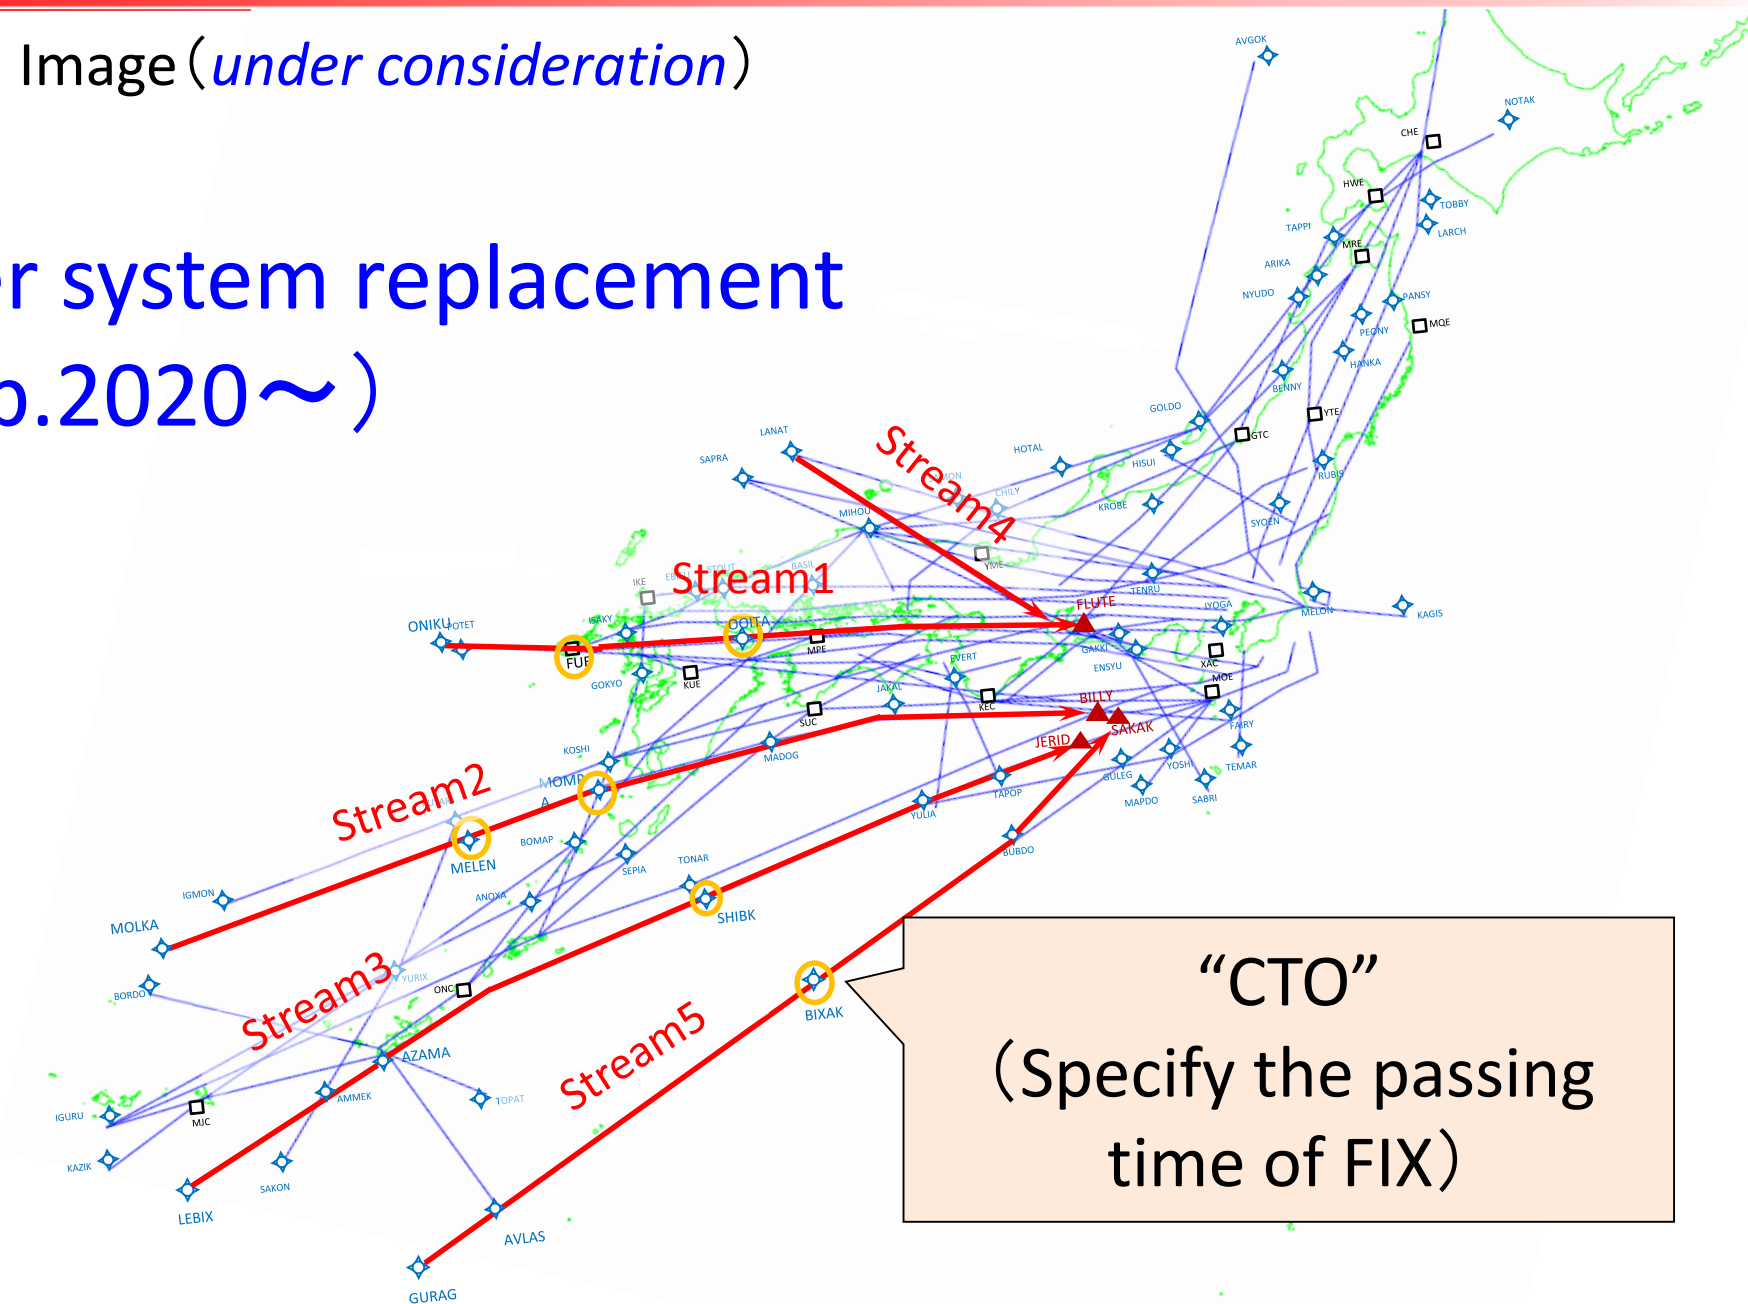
Image（under consideration）

r system replacement
o.2020～）

AVGOK
NOTAK
CHE
HWE
TOBBY
LARCH
TAPPI
MRE
ARIKA
NYUDO
PANSY
MQE
PEONY
HANKA
BENNY
YTE
GOLDO
GTC
RUBIS
HOTAL
HISUI
LANAT
SAPRA
Stream4
CHILY
KROBE
SYOEN
MIHOU
YME
Stream1
IKE
TENRU
IYOGA
MELON
KAGIS
ONIKU
POTET
ISAKY
OOITA
FLUTE
FUE
MPE
GAKKI
XAC
GOKYO
KUE
EVERT
ENSYU
MOE
JAKAL
KEC
BILLY
SUC
SAKAK
FAIRY
KOSHI
JERID
MADOG
YOSHI
TEMAR
MOMP
A
GULEG
Stream2
TAPOP
MAPDO
SABRI
MELEN
YULIA
BOMAP
BUBDO
SEPIA
TONAR
IGMON
ANOYA
SHIBK
MOLKA
Stream3
YURIX
ONC
BIXAK
BORDO
“CTO”
（Specify the passing time of FIX）
AZAMA
Stream5
AMMEK
TOPAT
IGURU
MJC
KAZIK
SAKON
LEBIX
AVLAS
GURAG